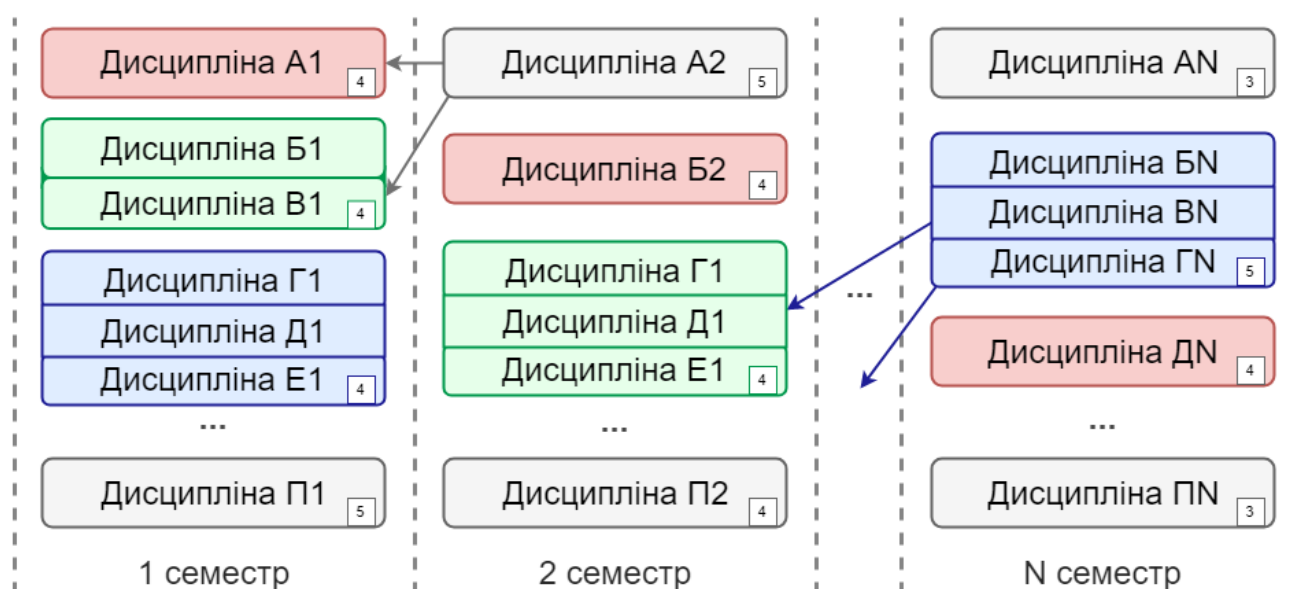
Дисципліна А1 4
Дисципліна Б1
Дисципліна В1 4
Дисципліна Г1
Дисципліна Д1
Дисципліна Е1 4
...
Дисципліна П1 5
1 семестр

Дисципліна А2 5
Дисципліна Б2 4
Дисципліна Г1
Дисципліна Д1
Дисципліна Е1 4
...
Дисципліна П2 4
2 семестр

...

Дисципліна АN 3
Дисципліна БN
Дисципліна ВN
Дисципліна ГN 5
Дисципліна ДN 4
...
Дисципліна ПN 3
N семестр